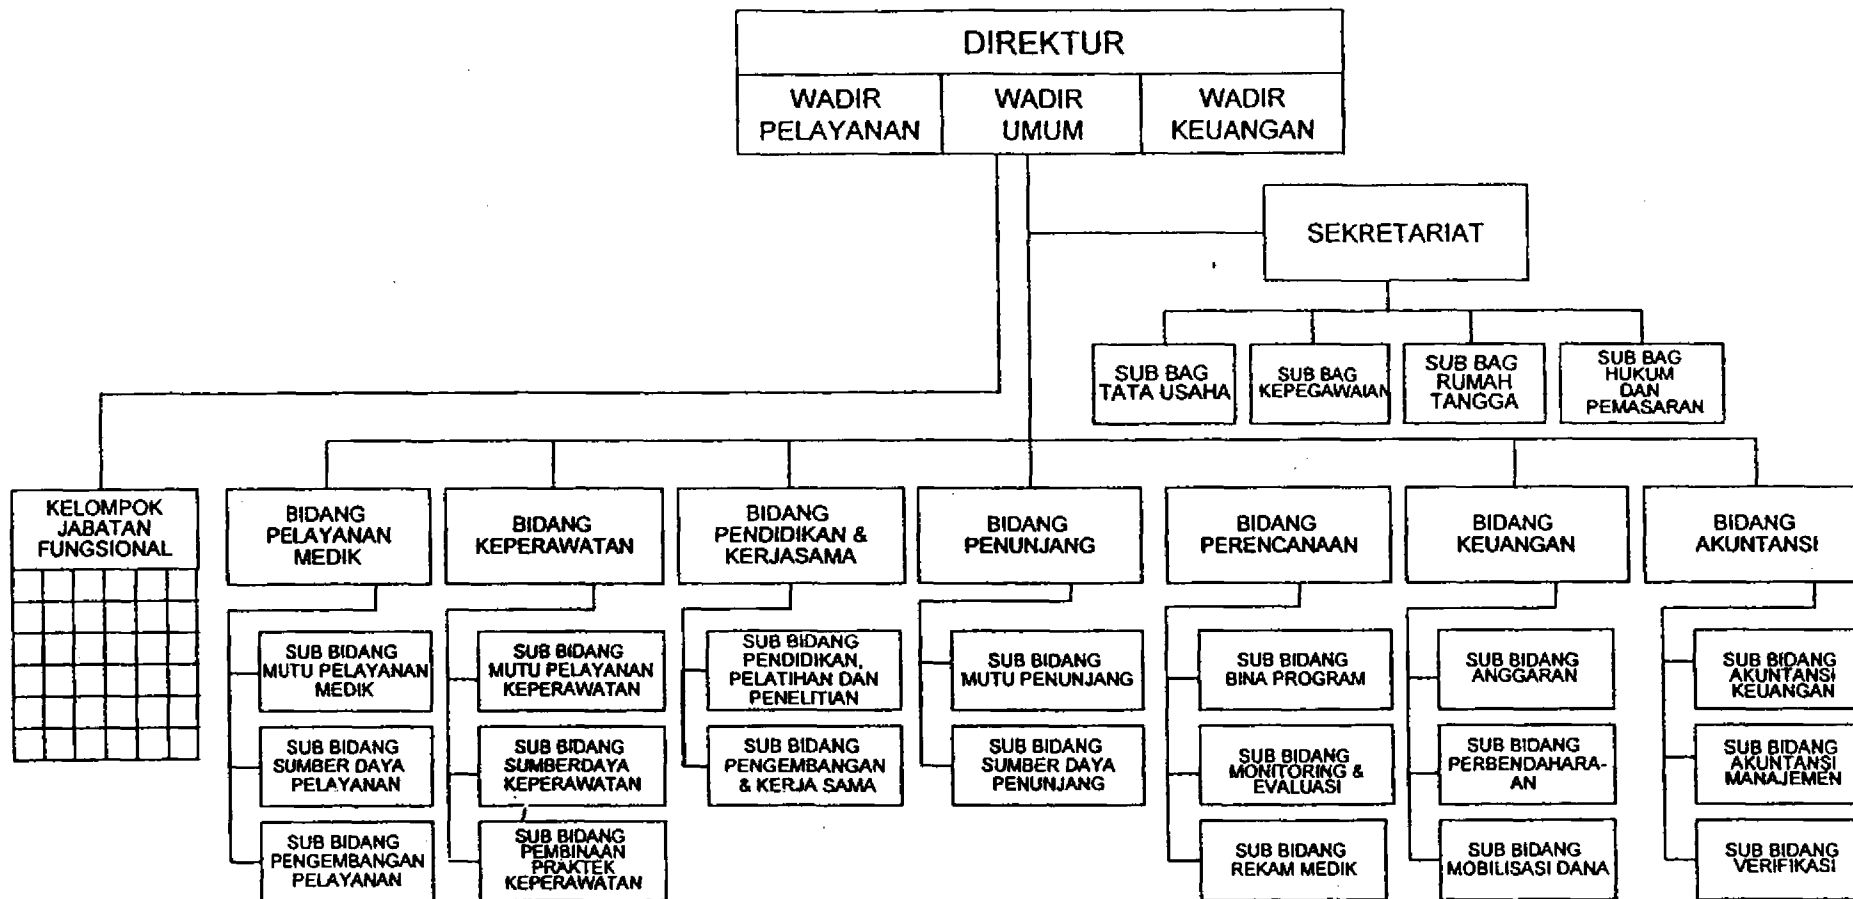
DIREKTUR

WADIR PELAYANAN

WADIR UMUM

WADIR KEUANGAN

SEKRETARIAT

SUB BAG TATA USAHA

SUB BAG KEPEGAWAIAN

SUB BAG RUMAH TANGGA

SUB BAG HUKUM DAN PEMASARAN

KELOMPOK JABATAN FUNGSIONAL

BIDANG PELAYANAN MEDIK

SUB BIDANG MUTU PELAYANAN MEDIK

SUB BIDANG SUMBER DAYA PELAYANAN

SUB BIDANG PENGEMBANGAN PELAYANAN

BIDANG KEPERAWATAN

SUB BIDANG MUTU PELAYANAN KEPERAWATAN

SUB BIDANG SUMBERDAYA KEPERAWATAN

SUB BIDANG PEMBINAAN PRAKTEK KEPERAWATAN

BIDANG PENDIDIKAN & KERJASAMA

SUB BIDANG PENDIDIKAN, PELATIHAN DAN PENELITIAN

SUB BIDANG PENGEMBANGAN & KERJA SAMA

BIDANG PENUNJANG

SUB BIDANG MUTU PENUNJANG

SUB BIDANG SUMBER DAYA PENUNJANG

BIDANG PERENCANAAN

SUB BIDANG BINA PROGRAM

SUB BIDANG MONITORING & EVALUASI

SUB BIDANG REKAM MEDIK

BIDANG KEUANGAN

SUB BIDANG ANGGARAN

SUB BIDANG PERBENDAHARAAN

SUB BIDANG MOBILISASI DANA

BIDANG AKUNTANSI

SUB BIDANG AKUNTANSI KEUANGAN

SUB BIDANG AKUNTANSI MANAJEMEN

SUB BIDANG VERIFIKASI